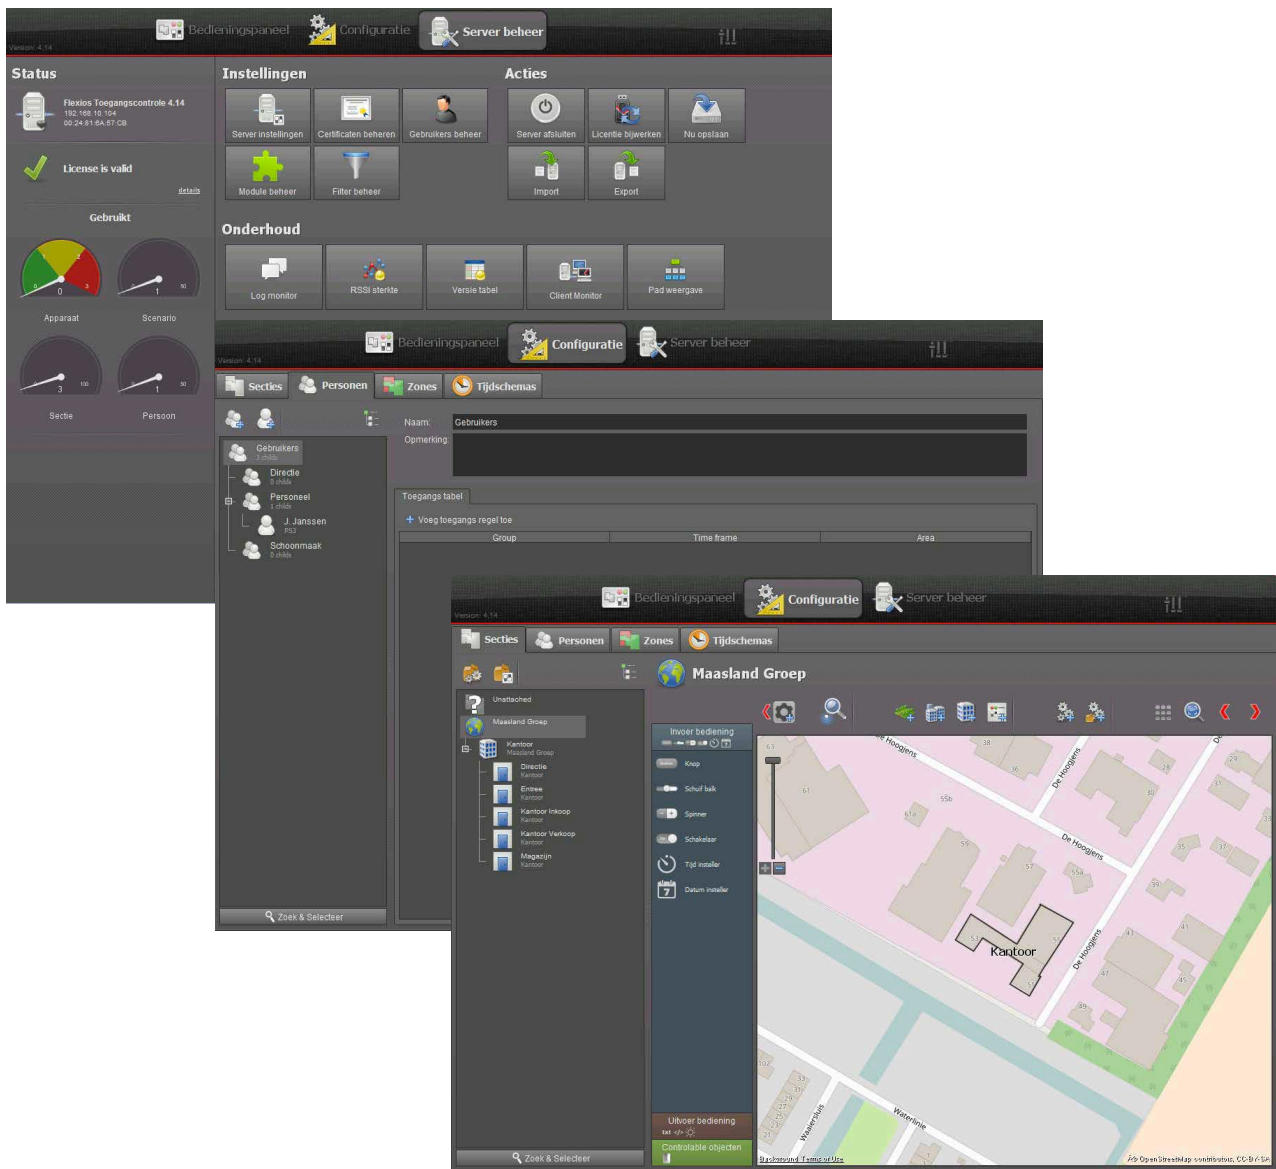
Version: 4.14

Bedieningspaneel Configuratie Server beheer

Status

Flexios Toegangscontrole 4.14
192.168.10.104
00:24:81:6A:67:CB

License is valid

details

Gebruikt

0 3 1 50

Apparaat Scenario

3 100 1 50

Sectie Persoon

Instellingen

Server instellingen Certificaten beheren Gebruikers beheer

Module beheer Filter beheer

Acties

Server afsluiten Licentie bijwerken Nu opslaan

Import Export

Onderhoud

Log monitor RSSI sterkte Versie tabel Client Monitor Pad weergave

Version: 4.14

Bedieningspaneel Configuratie Server beheer

Secties Personen Zones Tijdschemas

Gebruikers
3 childs

Directie
0 childs

Personeel
1 childs

J. Janssen
PS3

Schoonmaak
0 childs

Zoek & Selecteer

Naam: Gebruikers

Opmerking:

Toegangs tabel

+ Voeg toegangs regel toe

| Group | Time frame | Area |
|---|---|---|

Version: 4.14

Bedieningspaneel Configuratie Server beheer

Secties Personen Zones Tijdschemas

Unattached

Maasland Groep

Kantoor
Maasland Groep

Directie
Kantoor

Entree
Kantoor

Kantoor Inkoop
Kantoor

Kantoor Verkoop
Kantoor

Magazijn
Kantoor

Zoek & Selecteer

Maasland Groep

Invoer bediening

Knop

Schuif balk

Spinner

Schakelaar

Tijd insteller

Datum insteller

Uitvoer bediening

Controlable objecten

De Hoogjens
De Hoogjens
De Hoogjens
De Hoogjens
Waterlinie
Waterplus

Kantoor

Background Terms of Use

© OpenStreetMap contributors, CC-BY-SA